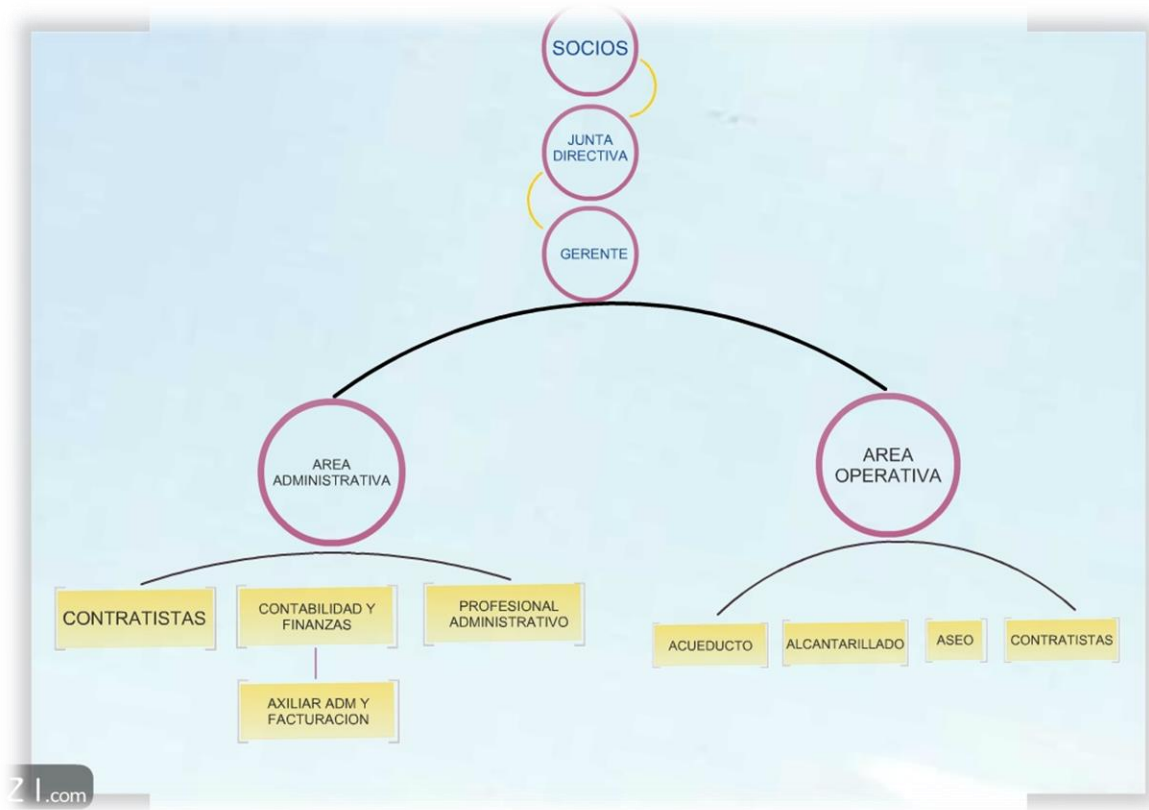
SOCIOS

JUNTA DIRECTIVA

GERENTE

AREA ADMINISTRATIVA

AREA OPERATIVA

CONTRATISTAS

CONTABILIDAD Y FINANZAS

PROFESIONAL ADMINISTRATIVO

AXILIAR ADM Y FACTURACION

ACUEDUCTO

ALCANTARILLADO

ASEO

CONTRATISTAS

Z I.com